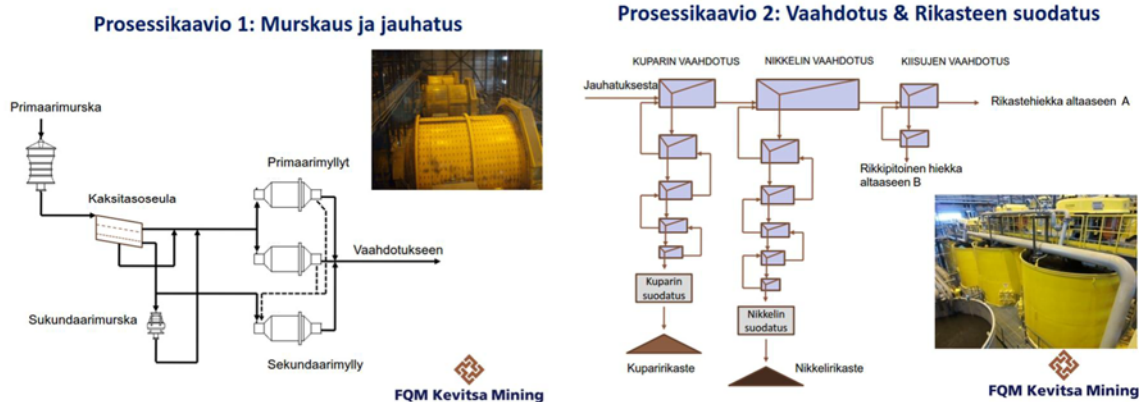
Prosessikaavio 1: Murskaus ja jauhatus

Primaarimurska

Kaksitasoseula

Primaarimyllyt

Vaahdotukseen

Sukundaarimurska

Sekundaarimylly

FQM Kevitsa Mining

Prosessikaavio 2: Vaahdotus & Rikasteen suodatus

KUPARIN VAAHDOTUS

NIKKELIN VAAHDOTUS

KIISUJEN VAAHDOTUS

Jauhatuksesta

Rikastehiekka altaaseen A

Rikkipitoinen hiekka altaaseen B

Kuparin suodatus

Nikkelin suodatus

Kuparirikaste

Nikkelirikaste

FQM Kevitsa Mining